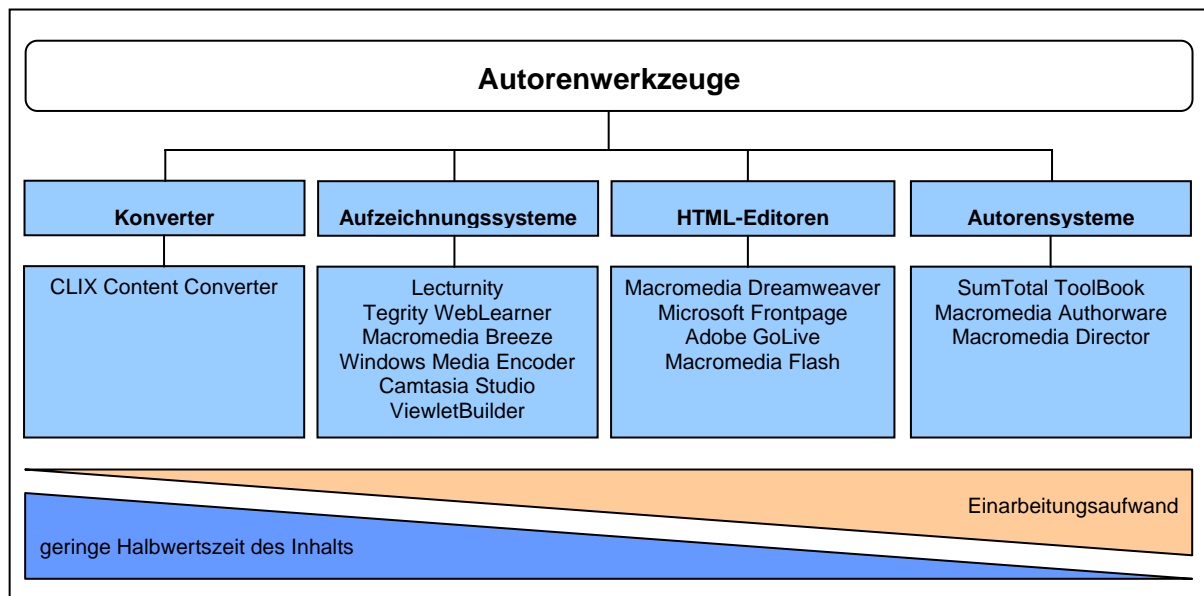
Autorenwerkzeuge

Konverter

CLIX Content Converter

Aufzeichnungssysteme

Lecturnity
Tegrity WebLearner
Macromedia Breeze
Windows Media Encoder
Camtasia Studio
ViewletBuilder

HTML-Editoren

Macromedia Dreamweaver
Microsoft Frontpage
Adobe GoLive
Macromedia Flash

Autorensysteme

SumTotal ToolBook
Macromedia Authorware
Macromedia Director

Einarbeitungsaufwand

geringe Halbwertszeit des Inhalts